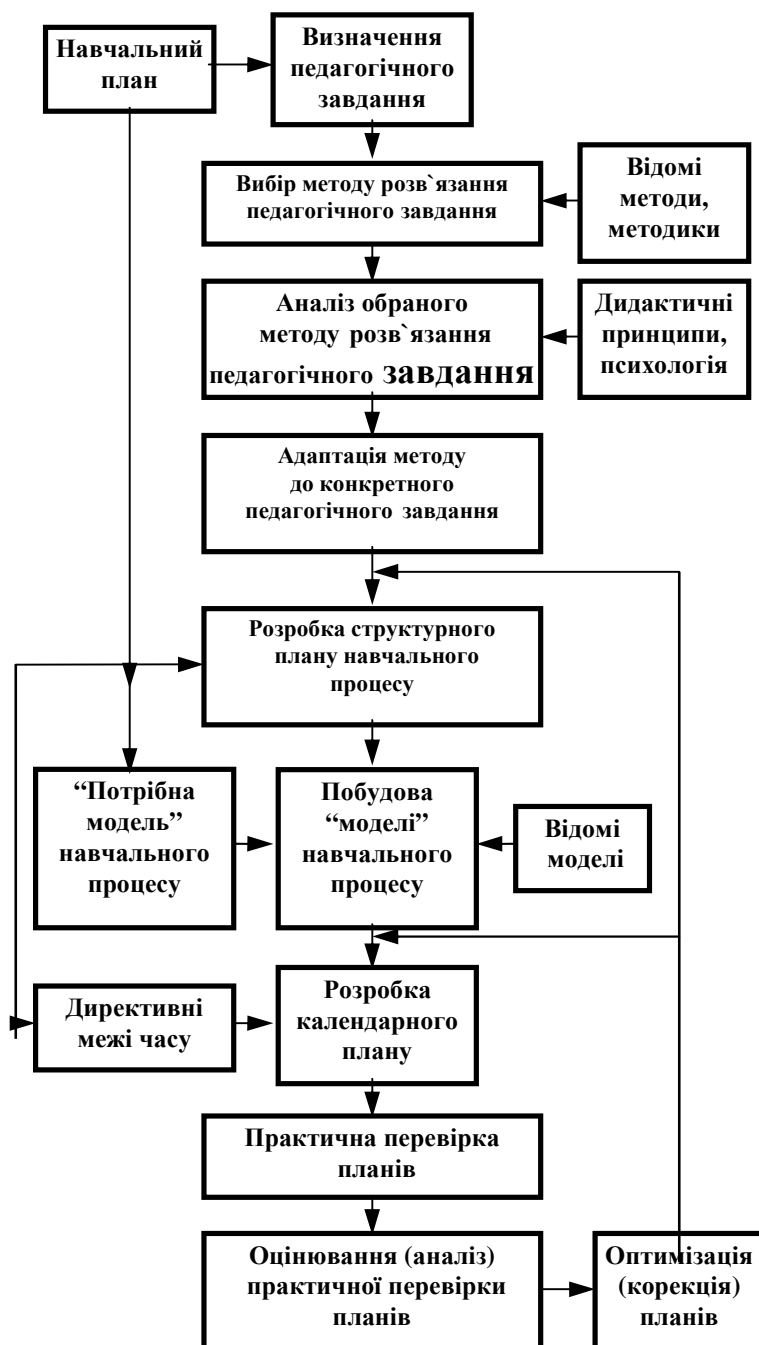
Навчальний план

Визначення педагогічного завдання

Вибір методу розв`язання педагогічного завдання

Відомі методи, методики

Аналіз обраного методу розв`язання педагогічного завдання

Дидактичні принципи, психологія

Адаптація методу до конкретного педагогічного завдання

Розробка структурного плану навчального процесу

“Потрібна модель” навчального процесу

Побудова “моделі” навчального процесу

Відомі моделі

Директивні межі часу

Розробка календарного плану

Практична перевірка планів

Оцінювання (аналіз) практичної перевірки планів

Оптимізація (корекція) планів